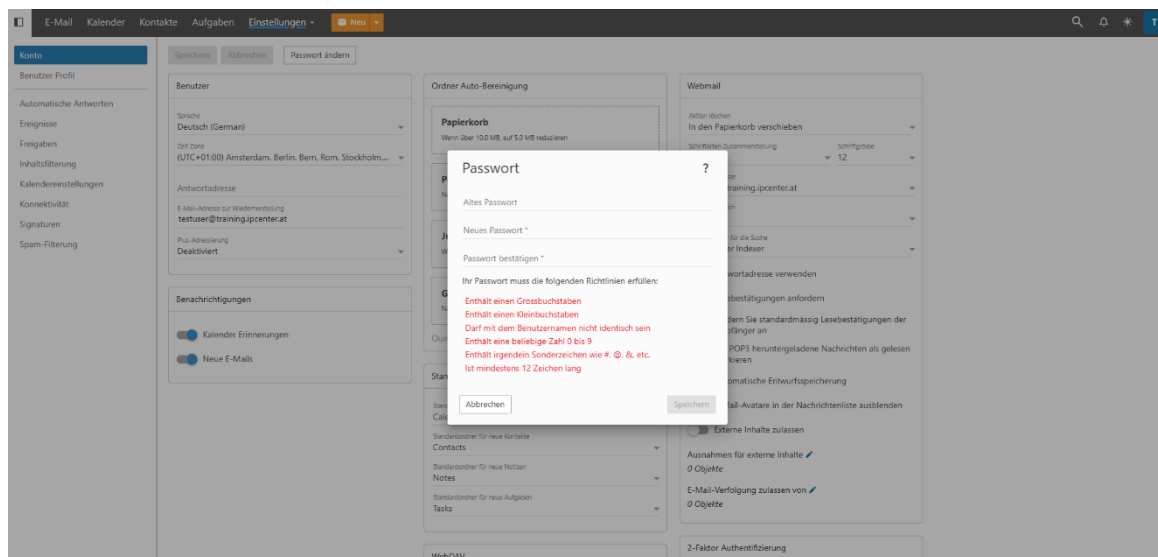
E-Mail Kalender Kontakte Aufgaben Einstellungen Neu

Konto
Benutzer Profil
Automatische Antworten
Ereignisse
Freigaben
Inhaltsfilterung
Kalendereinstellungen
Konnektivität
Signaturen
Spam-Filterung

Speichern Abbrechen Passwort ändern

Benutzer
Sprache
Deutsch (German)
Zeit Zone
(UTC+01:00) Amsterdam, Berlin, Bern, Rom, Stockholm...
Antwortadresse
E-Mail-Adresse zur Wiederherstellung
testuser@training.ipcenter.at
Plus-Adressierung
Deaktiviert

Benachrichtigungen
Kalender Erinnerungen
Neue E-Mails

Ordner Auto-Bereinigung
Papierkorb
Wenn über 10.0 MB, auf 5.0 MB reduzieren

Standardordner für neue Kontakte
Contacts
Standardordner für neue Notizen
Notes
Standardordner für neue Aufgaben
Tasks
WebDAV

Webmail
Aktion löschen
In den Papierkorb verschieben
12
training.ipcenter.at
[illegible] Indexer
Antwortadresse verwenden
Lesebestätigungen anfordern
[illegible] Sie standardmässig Lesebestätigungen der Empfänger an
POP3 heruntergeladene Nachrichten als gelesen markieren
Automatische Entwurfsspeicherung
E-Mail-Avatare in der Nachrichtenliste ausblenden
Externe Inhalte zulassen
Ausnahmen für externe Inhalte
0 Objekte
E-Mail-Verfolgung zulassen von
0 Objekte
2-Faktor Authentifizierung

Passwort ?
Altes Passwort
Neues Passwort *
Passwort bestätigen *
Ihr Passwort muss die folgenden Richtlinien erfüllen:
Enthält einen Grossbuchstaben
Enthält einen Kleinbuchstaben
Darf mit dem Benutzernamen nicht identisch sein
Enthält eine beliebige Zahl 0 bis 9
Enthält irgendein Sonderzeichen wie #, @, &, etc.
Ist mindestens 12 Zeichen lang
Abbrechen Speichern